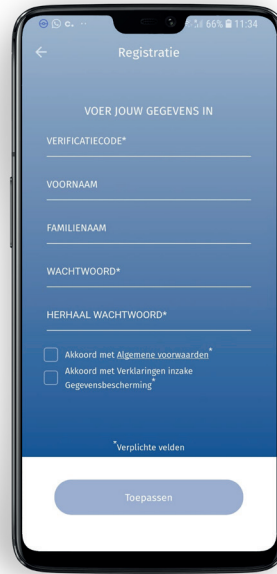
66% 11:34

Registratie

VOER JOUW GEGEVENS IN

VERIFICATIECODE*

VOORNAAM

FAMILIENAAM

WACHTWOORD*

HERHAAL WACHTWOORD*

Akkoord met Algemene voorwaarden*

Akkoord met Verklaringen inzake Gegevensbescherming*

*Verplichte velden

Toepassen